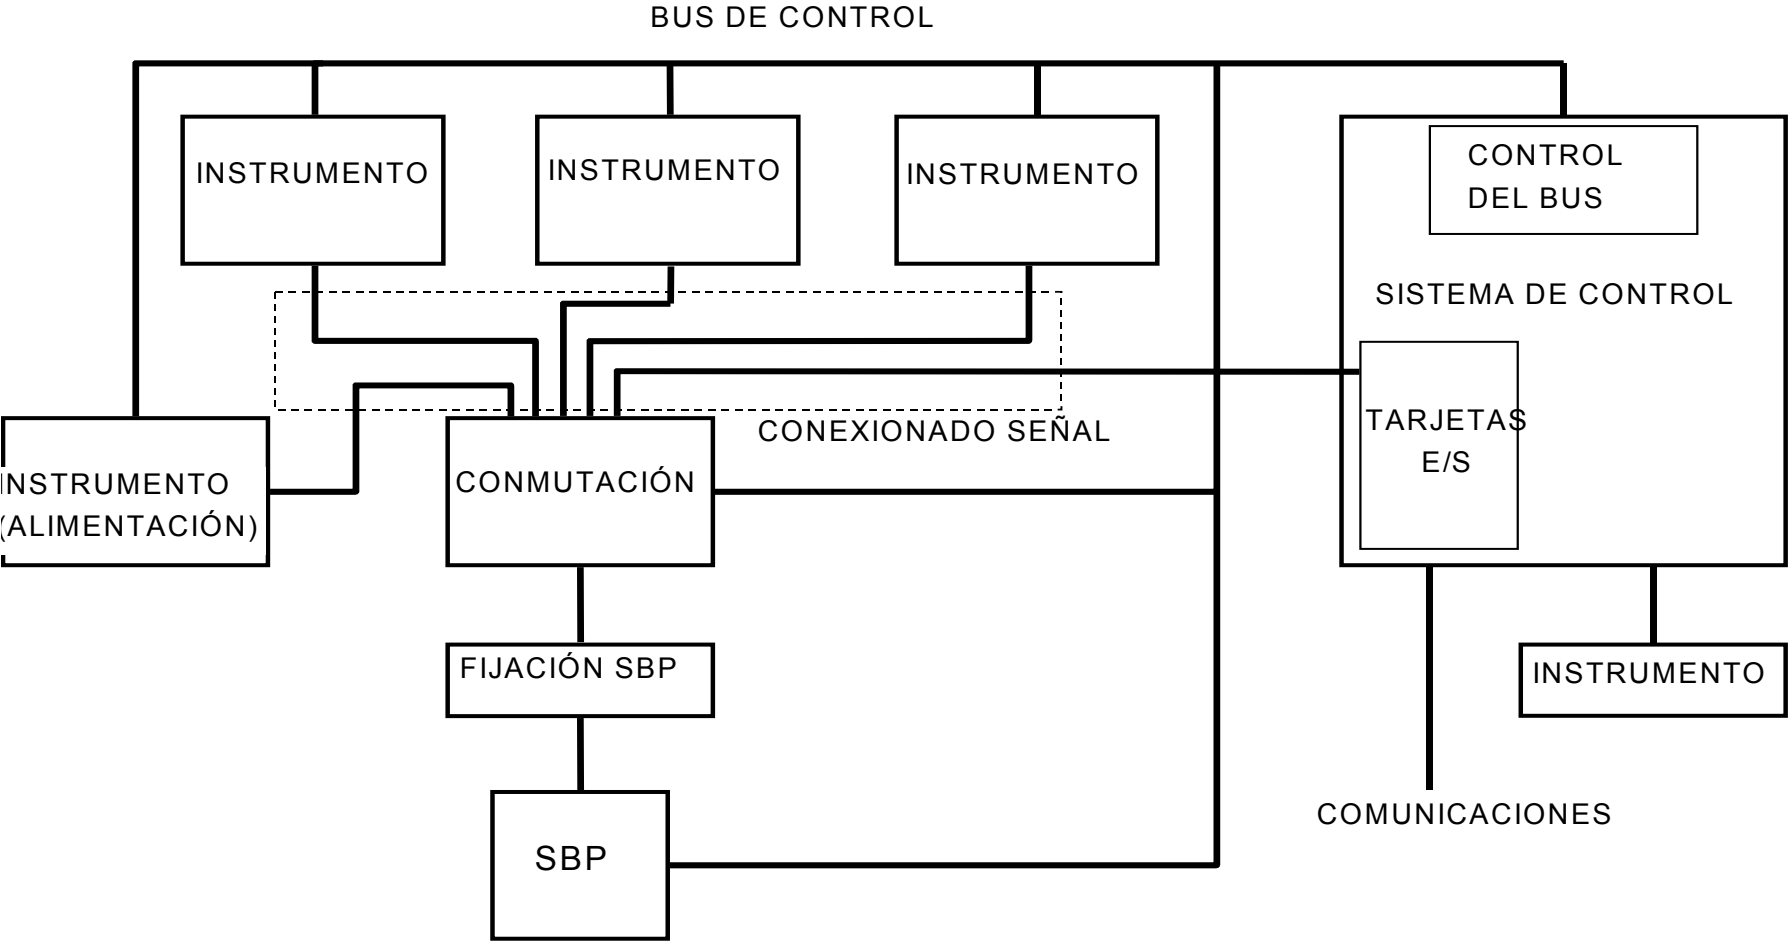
BUS DE CONTROL

INSTRUMENTO

INSTRUMENTO

INSTRUMENTO

CONTROL DEL BUS

SISTEMA DE CONTROL

TARJETAS E/S

CONEXIONADO SEÑAL

INSTRUMENTO (ALIMENTACIÓN)

CONMUTACIÓN

FIJACIÓN SBP

INSTRUMENTO

SBP

COMUNICACIONES